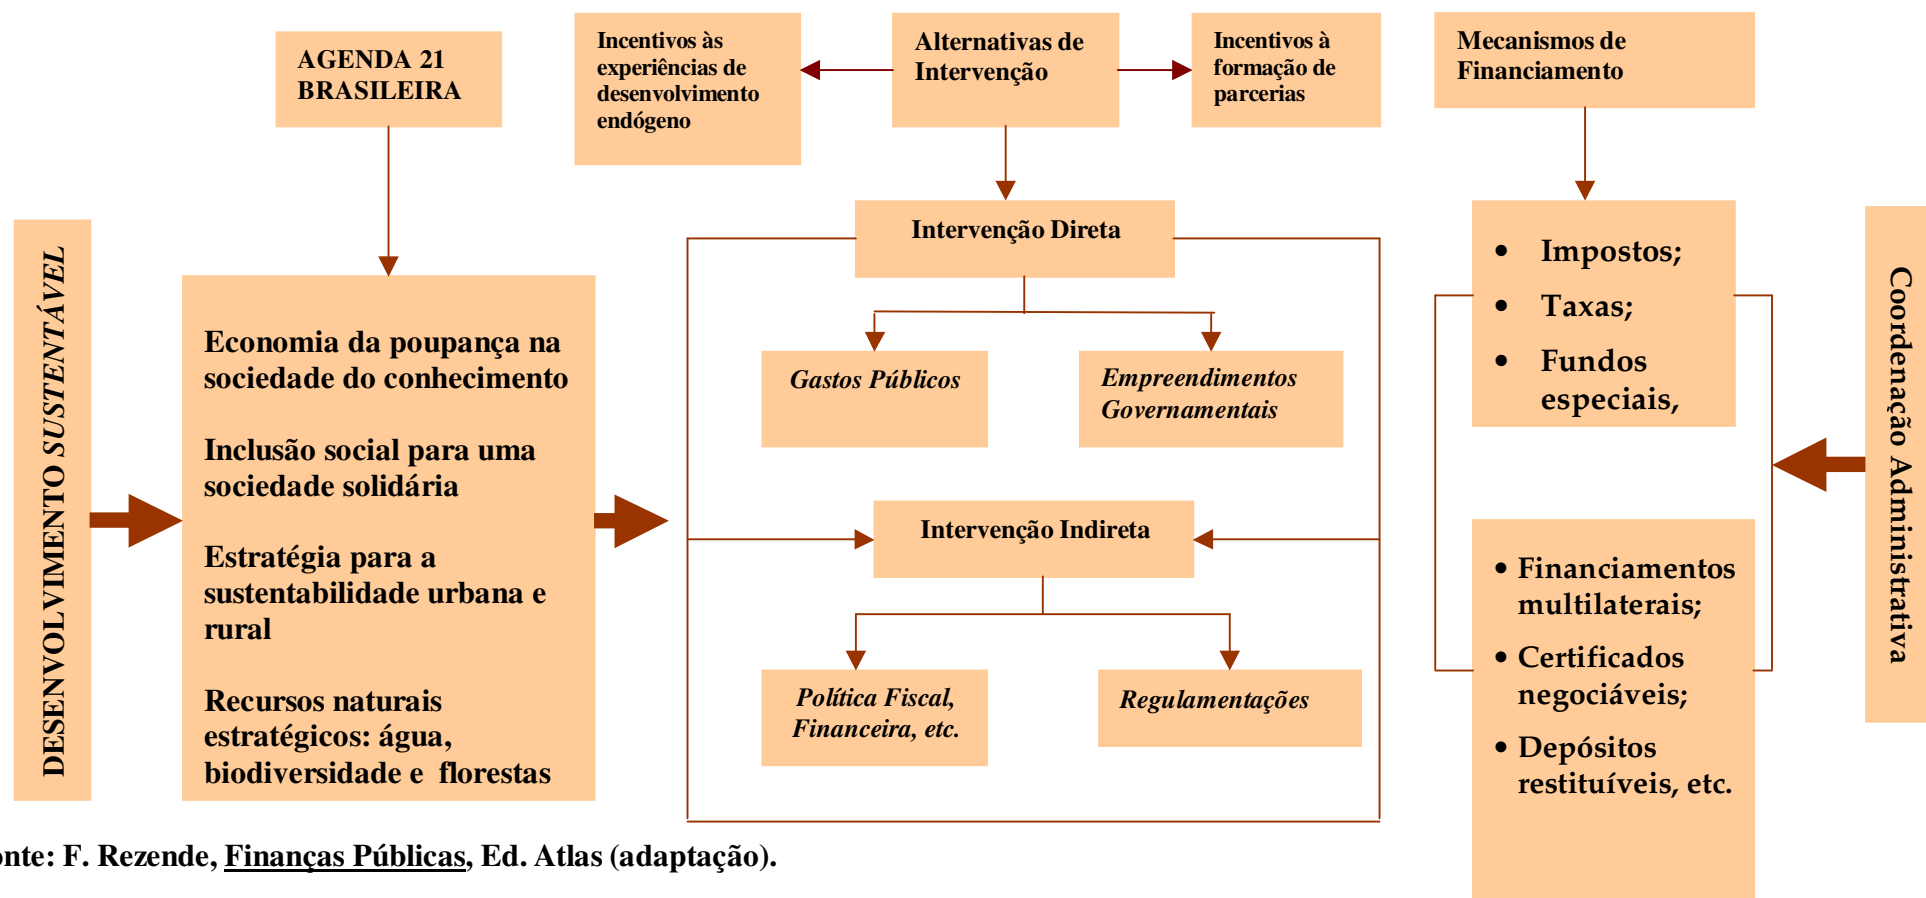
DESENVOLVIMENTO *SUSTENTÁVEL*

AGENDA 21 BRASILEIRA

Economia da poupança na sociedade do conhecimento

Inclusão social para uma sociedade solidária

Estratégia para a sustentabilidade urbana e rural

Recursos naturais estratégicos: água, biodiversidade e florestas

Incentivos às experiências de desenvolvimento endógeno

Alternativas de Intervenção

Incentivos à formação de parcerias

Intervenção Direta

*Gastos Públicos*

*Empreendimentos Governamentais*

Intervenção Indireta

*Política Fiscal, Financeira, etc.*

*Regulamentações*

Mecanismos de Financiamento

- Impostos;
- Taxas;
- Fundos especiais,

- Financiamentos multilaterais;
- Certificados negociáveis;
- Depósitos restituíveis, etc.

Coordenação Administrativa

onte: F. Rezende, Finanças Públicas, Ed. Atlas (adaptação).